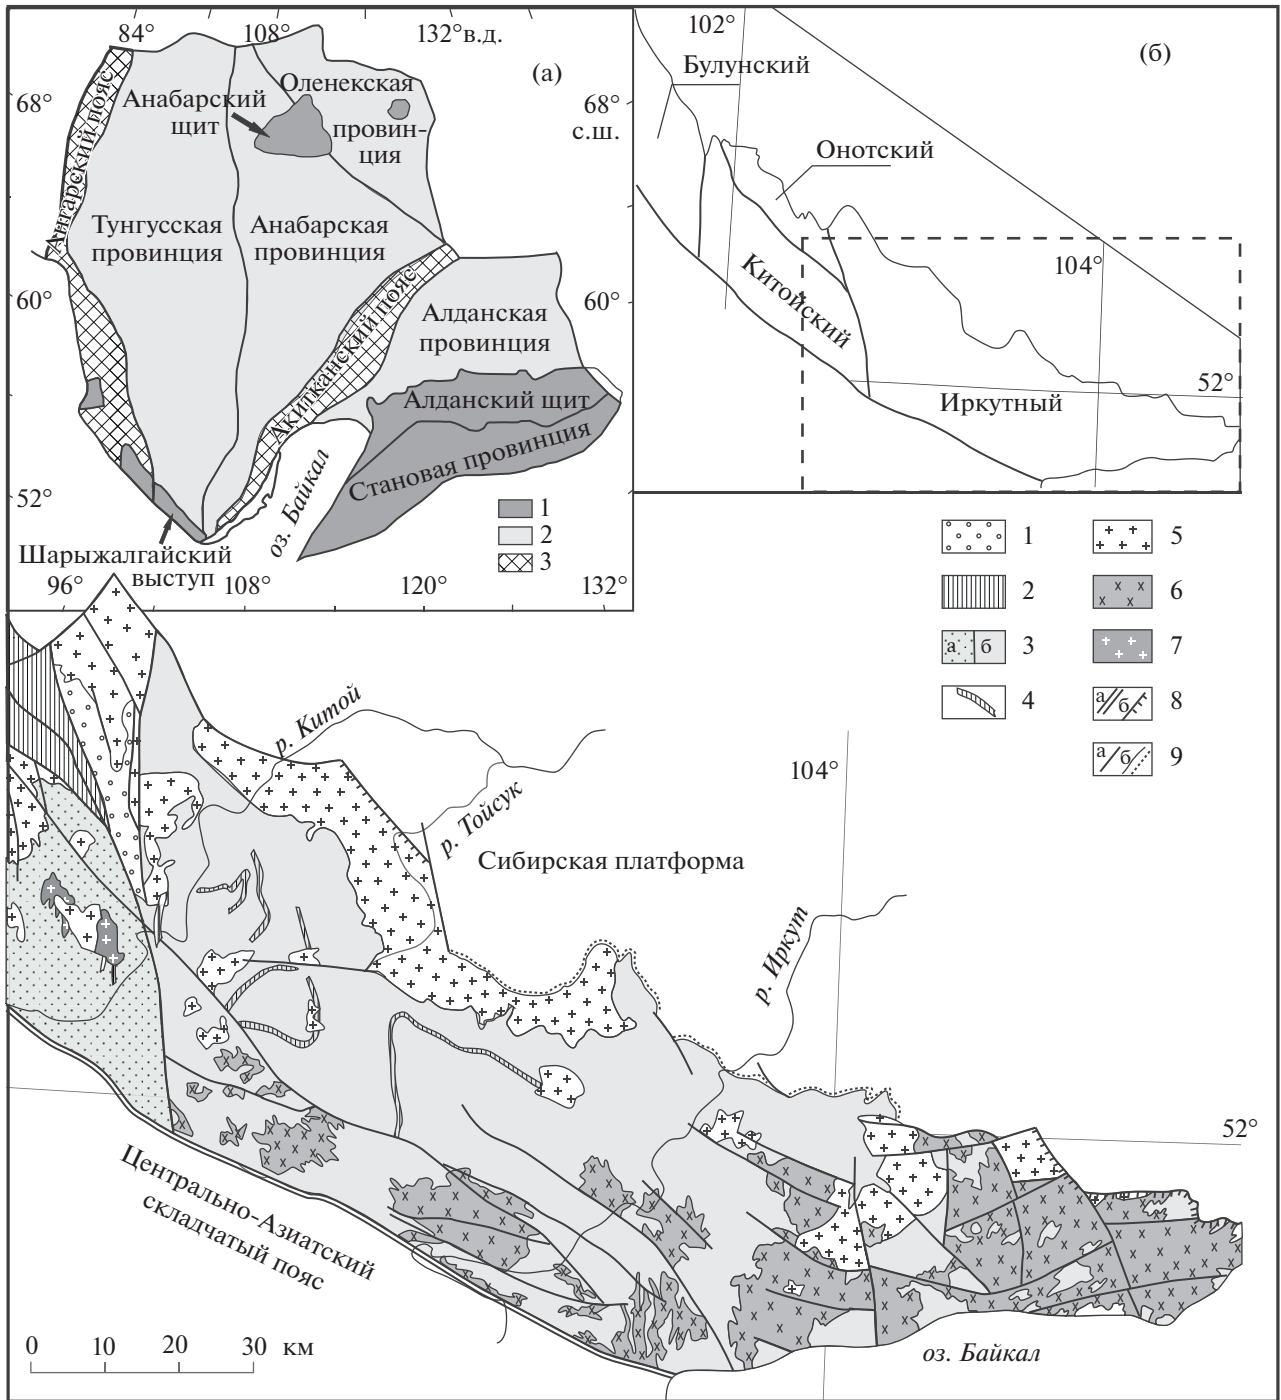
84° 108° 132°в.д.
(а)
68°
Ангарский пояс
Анабарский щит
Оленекская провинция
Тунгусская провинция
Анабарская провинция
60°
Акитканский пояс
Алданская провинция
Алданский щит
Становая провинция
оз. Байкал
52°
Шарыжалгайский выступ
1
2
3
96° 108° 120° 132°

102°
(б)
Булунский
68° с.ш.
Онотский
Китойский
104°
52°
Иркутный

1
2
а б 3
4
5
6
7
а б 8
а б 9

р. Китой
р. Тойсук
104°
Сибирская платформа
р. Иркут
52°
Центрально-Азиатский складчатый пояс
оз. Байкал
0 10 20 30 км